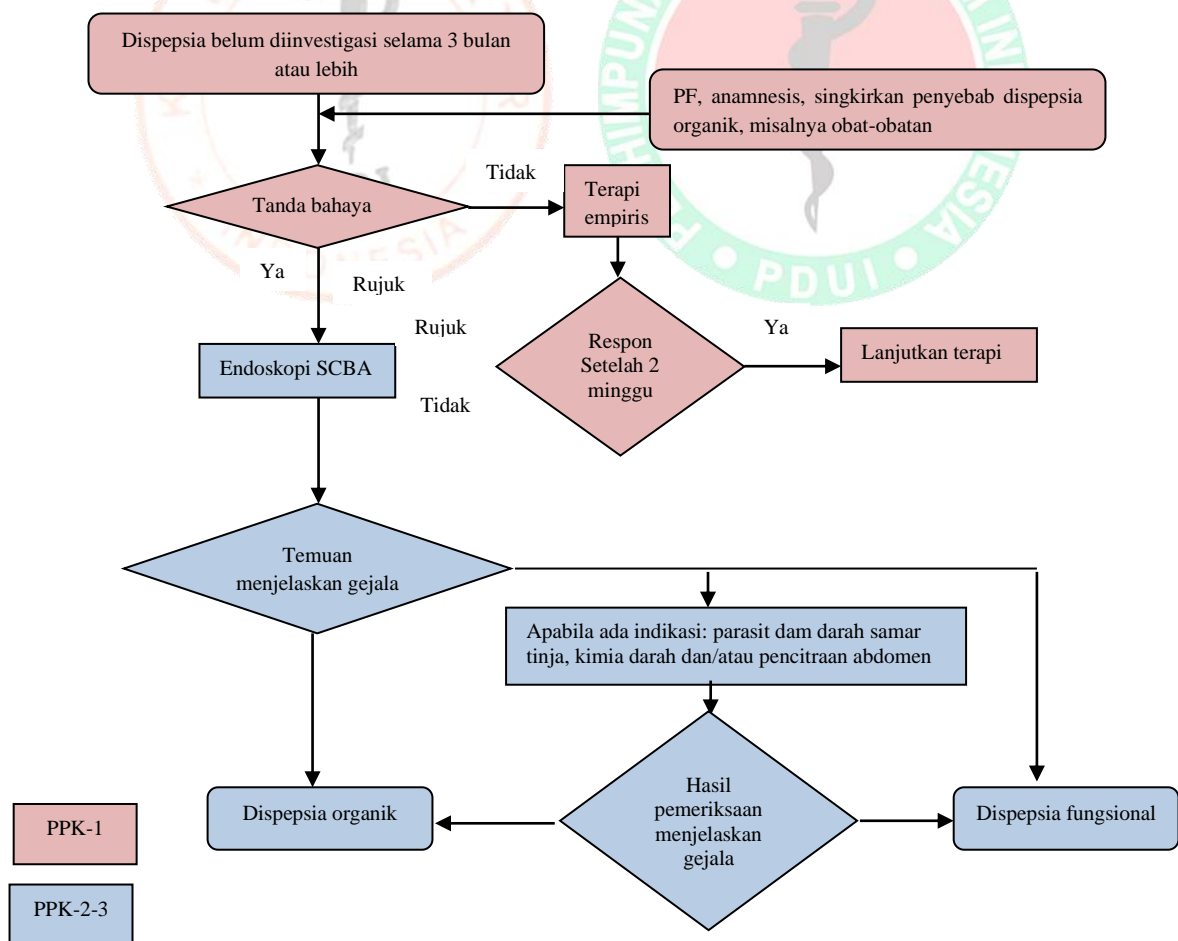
Dispepsia belum diinvestigasi selama 3 bulan atau lebih

PF, anamnesis, singkirkan penyebab dispepsia organik, misalnya obat-obatan

Tanda bahaya

Tidak

Terapi empiris

Ya

Rujuk

Rujuk

Endoskopi SCBA

Respon Setelah 2 minggu

Ya

Lanjutkan terapi

Tidak

Temuan menjelaskan gejala

Apabila ada indikasi: parasit dam darah samar tinja, kimia darah dan/atau pencitraan abdomen

Hasil pemeriksaan menjelaskan gejala

Dispepsia organik

Dispepsia fungsional

PPK-1

PPK-2-3

PDUI